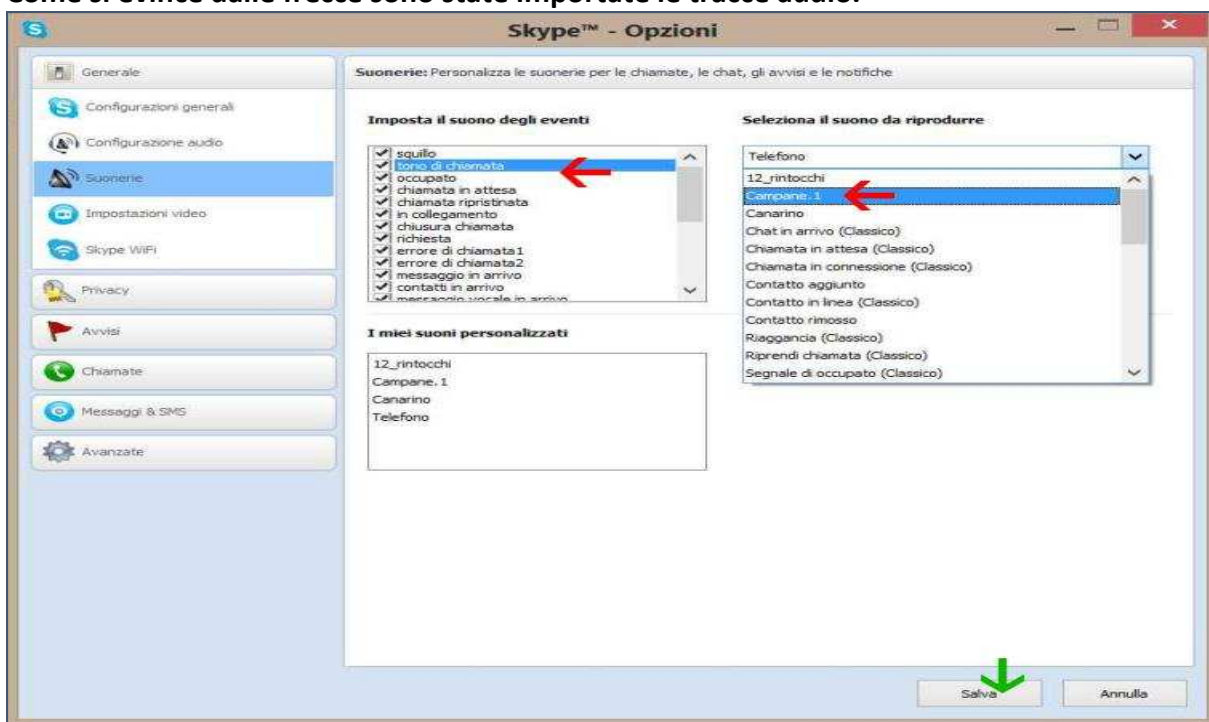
Come si evince dalle frecce sono state importate le tracce audio.

Skype™ - Opzioni

Generale
Configurazioni generali
Configurazione audio
Suonerie
Impostazioni video
Skype WiFi
Privacy
Avvisi
Chiamate
Messaggi & SMS
Avanzate

Suonerie: Personalizza le suonerie per le chiamate, le chat, gli avvisi e le notifiche

Imposta il suono degli eventi

squillo
tono di chiamata
occupato
chiamata in attesa
chiamata ripristinata
in collegamento
chiusura chiamata
richiesta
errore di chiamata1
errore di chiamata2
messaggio in arrivo
contatti in arrivo
messaggio vocale in arrivo

Seleziona il suono da riprodurre

Telefono
12_rintocchi
Campane. 1
Canarino
Chat in arrivo (Classico)
Chiamata in attesa (Classico)
Chiamata in connessione (Classico)
Contatto aggiunto
Contatto in linea (Classico)
Contatto rimosso
Riaggancia (Classico)
Riprendi chiamata (Classico)
Segnale di occupato (Classico)

I miei suoni personalizzati

12_rintocchi
Campane. 1
Canarino
Telefono

Salva
Annulla